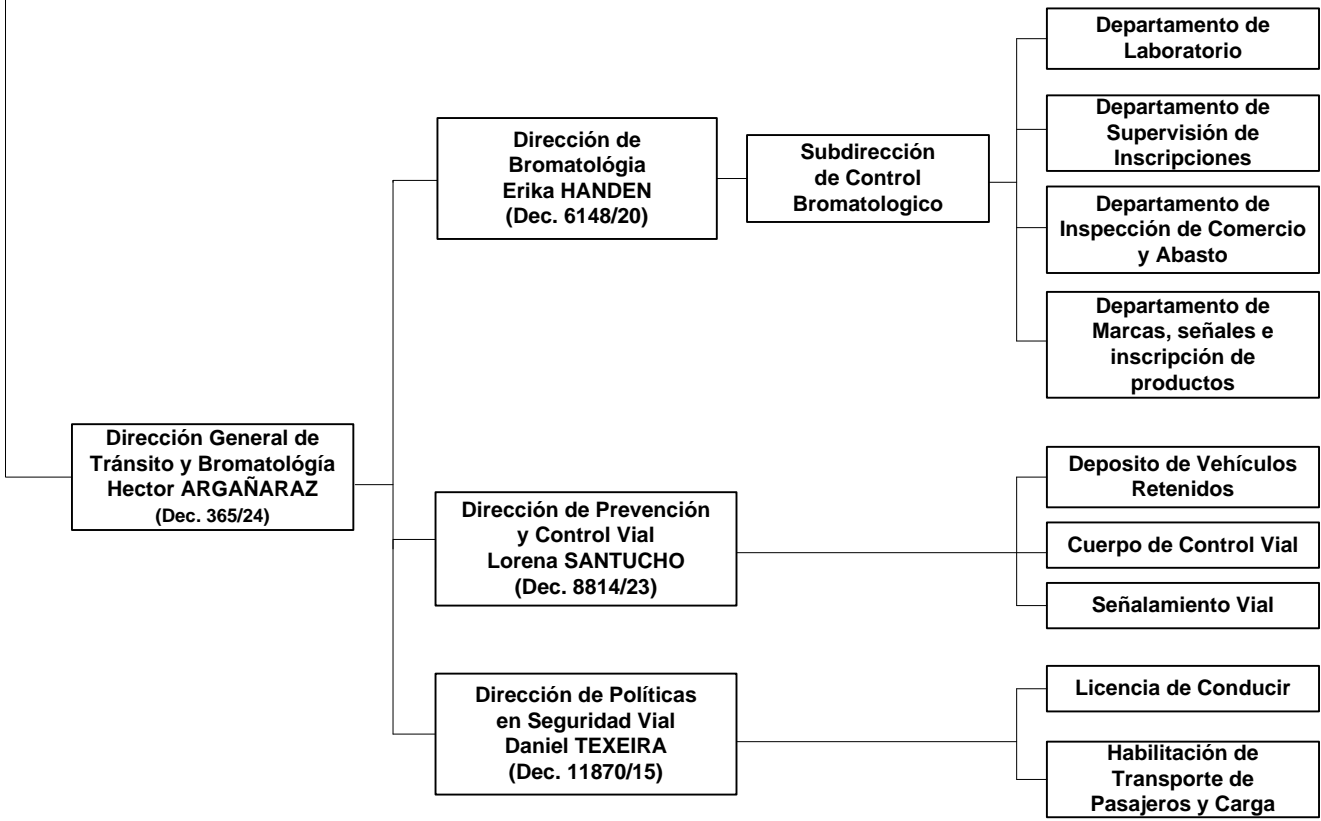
Dirección General de Tránsito y Bromatología
Hector ARGAÑARAZ
(Dec. 365/24)

Dirección de Bromatológia
Erika HANDEN
(Dec. 6148/20)

Subdirección de Control Bromatologico

Departamento de Laboratorio

Departamento de Supervisión de Inscripciones

Departamento de Inspección de Comercio y Abasto

Departamento de Marcas, señales e inscripción de productos

Dirección de Prevención y Control Vial
Lorena SANTUCHO
(Dec. 8814/23)

Deposito de Vehículos Retenidos

Cuerpo de Control Vial

Señalamiento Vial

Dirección de Políticas en Seguridad Vial
Daniel TEXEIRA
(Dec. 11870/15)

Licencia de Conducir

Habilitación de Transporte de Pasajeros y Carga